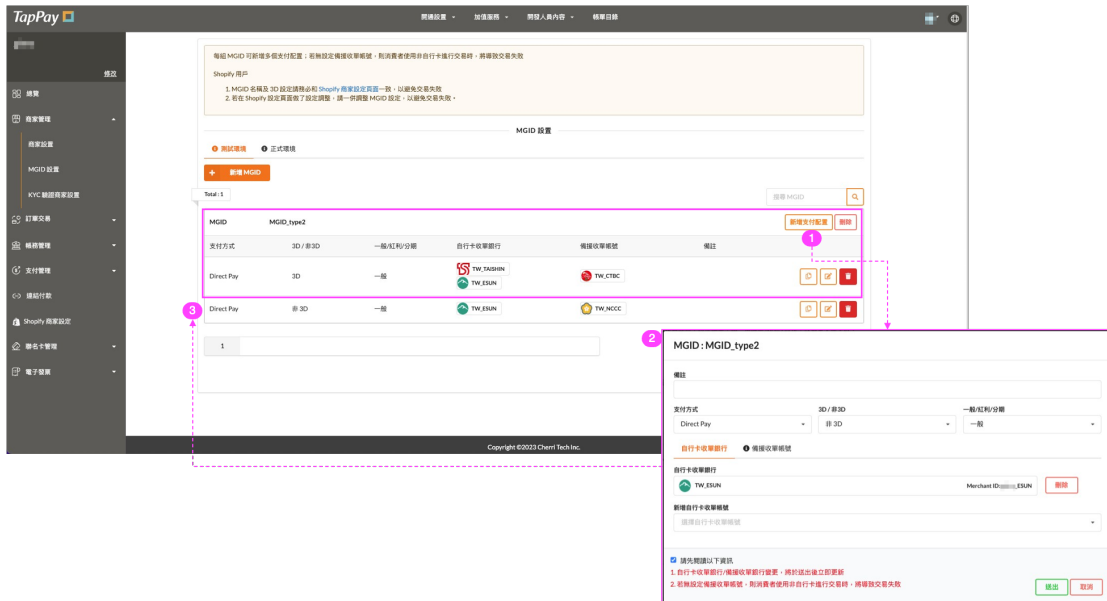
TapPay

開通設置 ▾ 加值服務 ▾ 開發人員內容 ▾ 帳單目錄

修改

總覽

商家管理

商家設置

MGID 設置

KYC 驗證商家設置

訂單交易

帳務管理

支付管理

連結付款

Shopify 商家設定

聯名卡管理

電子發票

每組 MGID 可新增多個支付配置；若無設定備援收單帳號，則消費者使用非自行卡進行交易時，將導致交易失敗

Shopify 用戶

1. MGID 名稱及 3D 設定須務必和 Shopify 商家設定頁面一致，以避免交易失敗
2. 若在 Shopify 設定頁面做了設定調整，請一併調整 MGID 設定，以避免交易失敗。

MGID 設置

測試環境 正式環境

+ 新增 MGID

Total : 1

搜尋 MGID

| MGID | MGID_type2 | | | | | 新增支付配置 刪除 |
|---|---|---|---|---|---|---|
| 支付方式 | 3D / 非3D | 一般/紅利/分期 | 自行卡收單銀行 | 備援收單帳號 | 備註 | |
| Direct Pay | 3D | 一般 | TW_TAISHIN TW_ESUN | TW_CTBC | | |
| Direct Pay | 非 3D | 一般 | TW_ESUN | TW_NCCC | | |

1

3

1

Copyright ©2023 Cherri Tech Inc.

2

MGID : MGID_type2

備註

支付方式
Direct Pay

3D / 非3D
非 3D

一般/紅利/分期
一般

自行卡收單銀行 備援收單帳號

自行卡收單銀行

TW_ESUN

Merchant ID:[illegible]_ESUN

刪除

新增自行卡收單帳號

選擇自行卡收單帳號

請先閱讀以下資訊

1. 自行卡收單銀行/備援收單銀行變更，將於送出後立即更新
2. 若無設定備援收單帳號，則消費者使用非自行卡進行交易時，將導致交易失敗

送出 取消